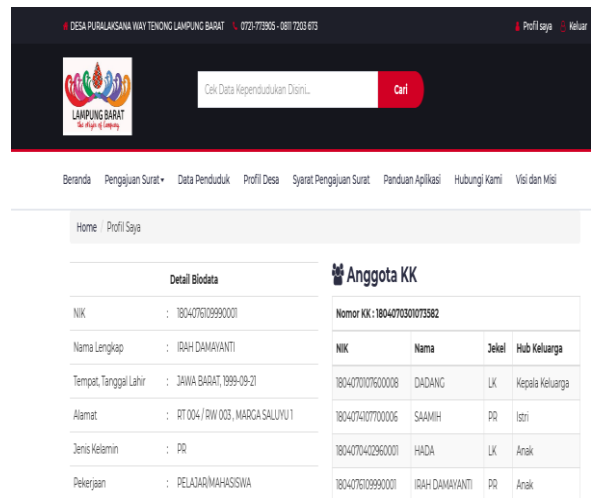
DESA PURALAKSANA WAY TENONG LAMPUNG BARAT 0721-773905 - 0811 7203 673 Profil saya Keluar

LAMPUNG BARAT

Cek Data Kependudukan Disini... Cari

Beranda Pengajuan Surat Data Penduduk Profil Desa Syarat Pengajuan Surat Panduan Aplikasi Hubungi Kami Visi dan Misi

Home / Profil Saya

| Detail Biodata | |
|---|---|
| NIK | : 1804076109990001 |
| Nama Lengkap | : IRAH DAMAYANTI |
| Tempat, Tanggal Lahir | : JAWA BARAT, 1999-09-21 |
| Alamat | : RT 004 / RW 003 , MARGA SALUYU 1 |
| Jenis Kelamin | : PR |
| Pekerjaan | : PELAJAR/MAHASISWA |

Anggota KK

Nomor KK : 1804070301073582

| NIK | Nama | Jekel | Hub Keluarga |
|---|---|---|---|
| 1804070107600008 | DADANG | LK | Kepala Keluarga |
| 1804074107700006 | SAAMIH | PR | Istri |
| 1804070402960001 | HADA | LK | Anak |
| 1804076109990001 | IRAH DAMAYANTI | PR | Anak |